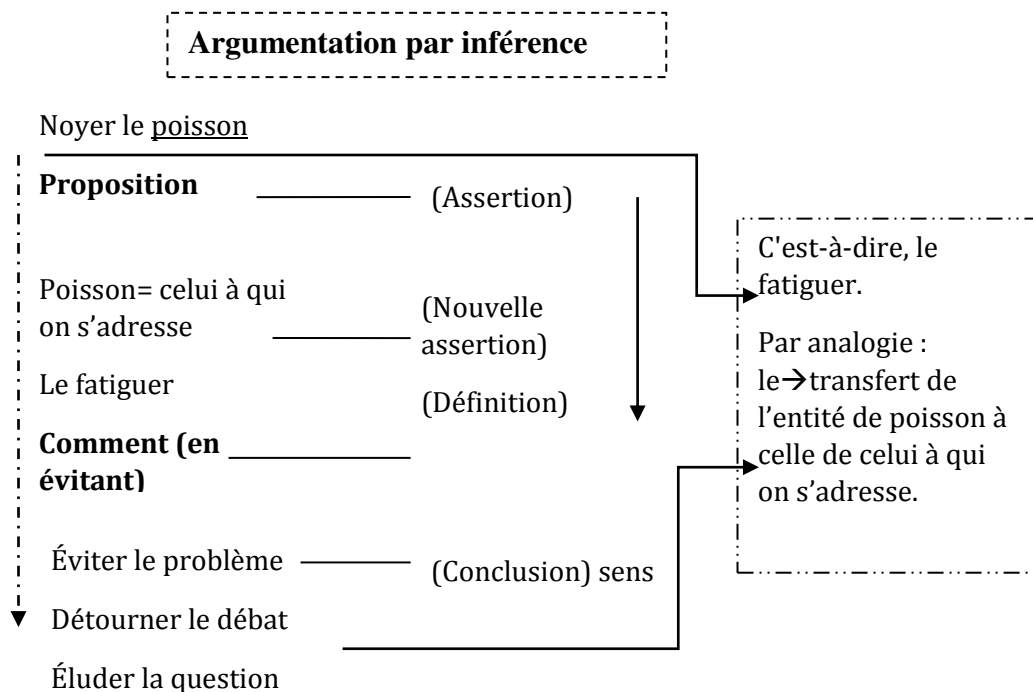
Argumentation par inférence

Noyer le poisson

Proposition (Assertion)

Poisson= celui à qui on s'adresse (Nouvelle assertion)

Le fatiguer (Définition)

Comment (en évitant)

Éviter le problème (Conclusion) sens

Détourner le débat

Éluder la question

C'est-à-dire, le fatiguer.

Par analogie : le→transfert de l'entité de poisson à celle de celui à qui on s'adresse.